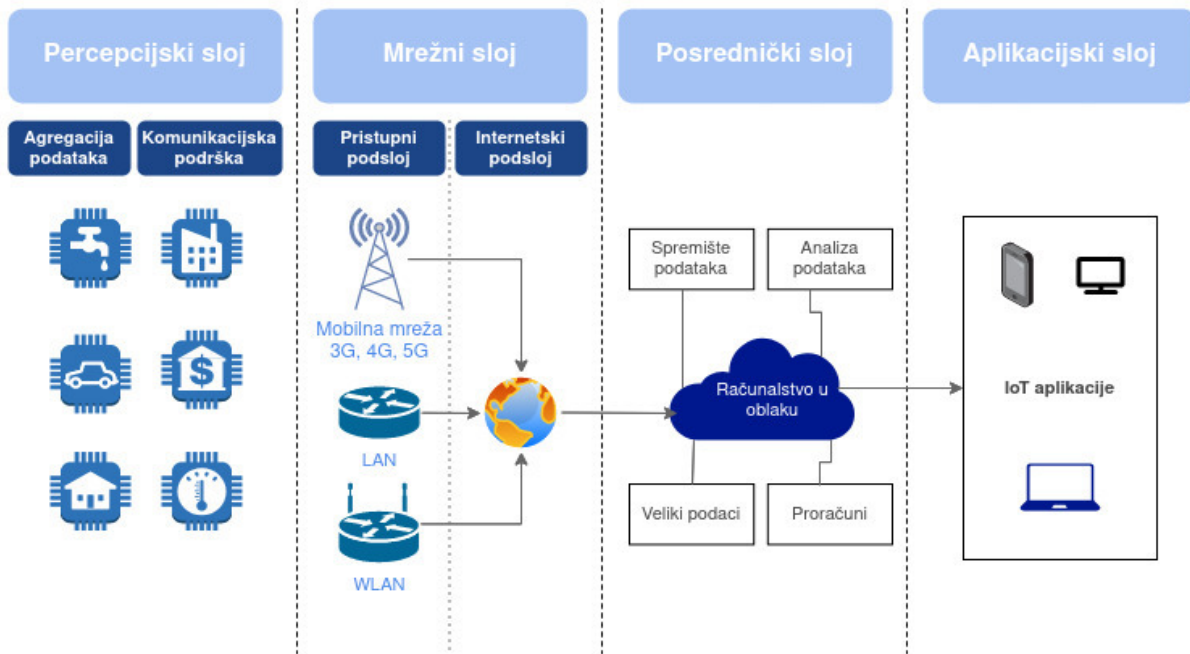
Percepcijski sloj

Agregacija podataka

Komunikacijska podrška

Mrežni sloj

Pristupni podsloj

Internetski podsloj

Mobilna mreža 3G, 4G, 5G

LAN

WLAN

Posrednički sloj

Spremište podataka

Analiza podataka

Računalstvo u oblaku

Veliki podaci

Proračuni

Aplikacijski sloj

IoT aplikacije